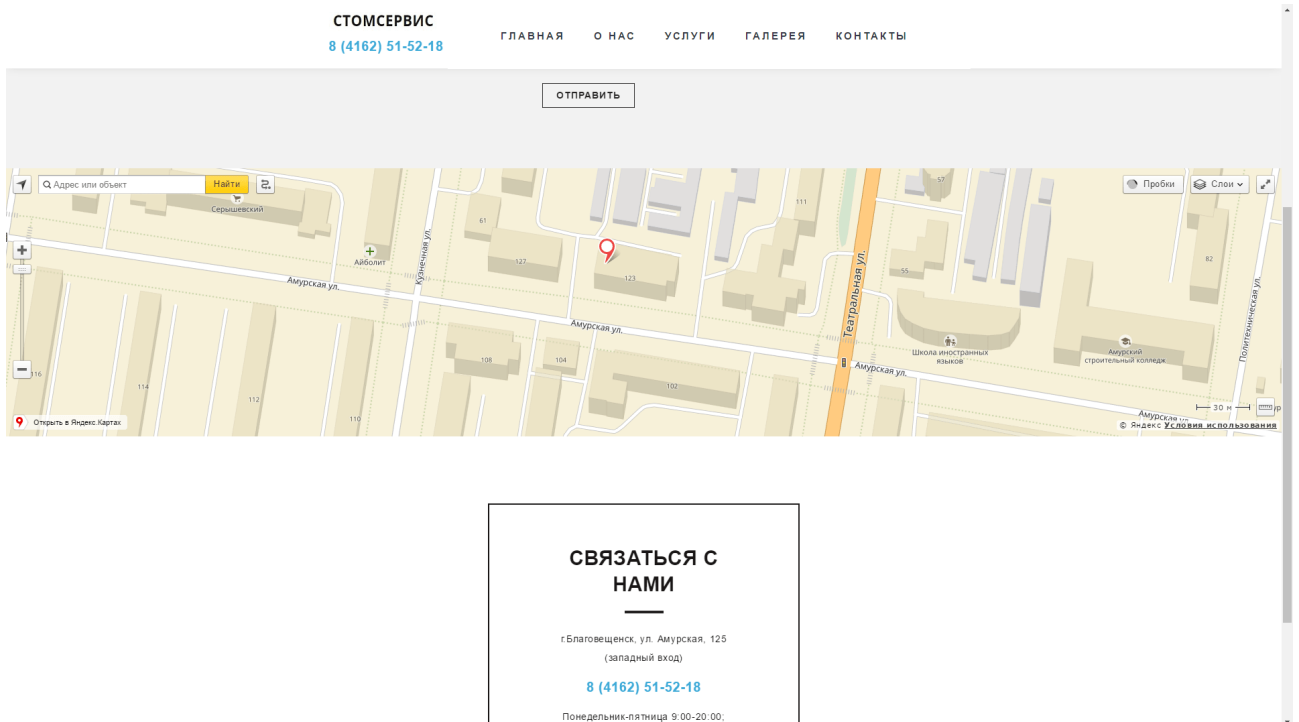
СТОМСЕРВИС
8 (4162) 51-52-18

ГЛАВНАЯ О НАС УСЛУГИ ГАЛЕРЕЯ КОНТАКТЫ

ОТПРАВИТЬ

Адрес или объект
Найти
Пробки
Слои
+
−
Серышевский
Айболит
Кузнечная ул.
61
127
123
111
57
55
82
Театральная ул.
Амурская ул.
Амурская ул.
Амурская ул.
Амурская ул.
Политехническая ул.
108
104
102
116
114
112
110
Школа иностранных языков
Амурский строительный колледж
Открыть в Яндекс.Картах
30 м
© Яндекс Условия использования

СВЯЗАТЬСЯ С НАМИ

г.Благовещенск, ул. Амурская, 125
(западный вход)

8 (4162) 51-52-18

Понедельник-пятница 9:00-20:00;